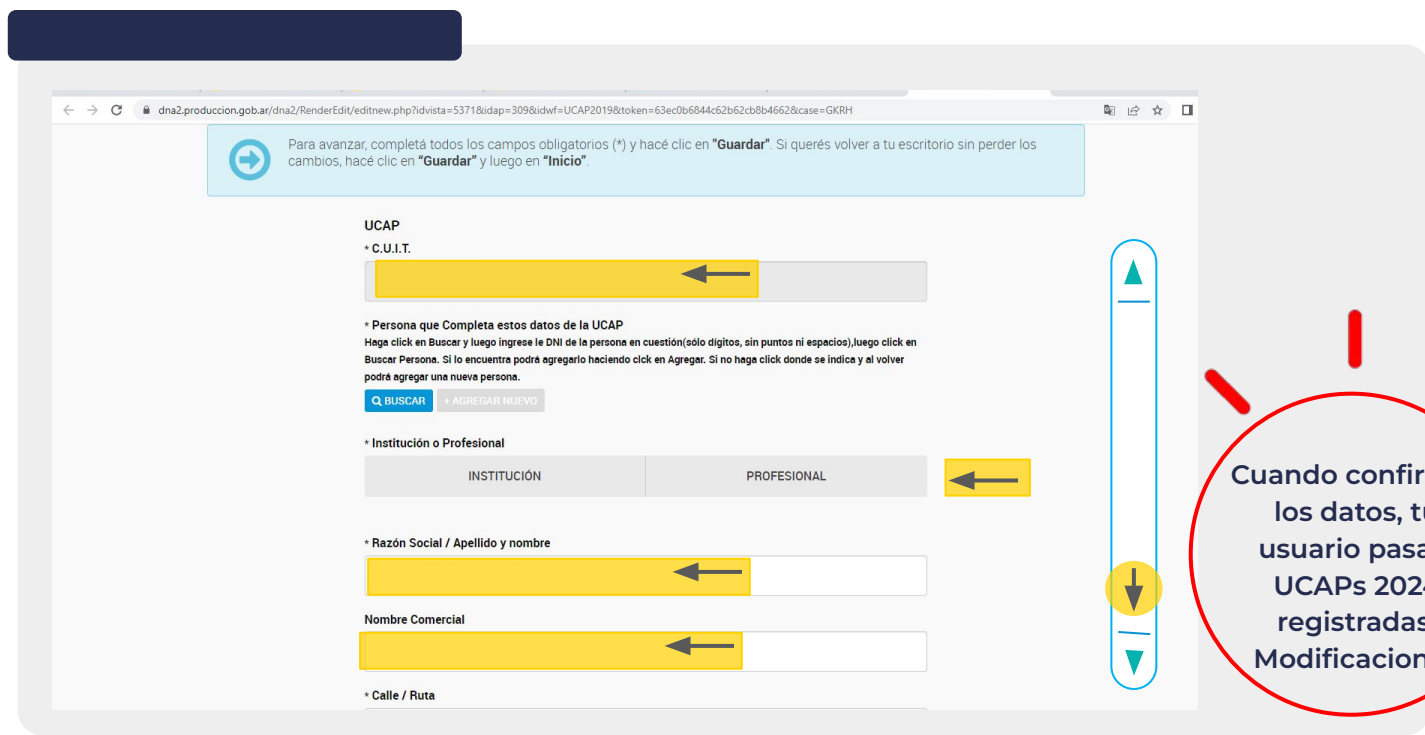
dna2.produccion.gob.ar/dna2/RenderEdit/editnew.php?idvista=5371&idap=309&idwf=UCAP2019&token=63ec0b6844c62b62cb8b4662&case=GKRH

Para avanzar, completá todos los campos obligatorios (*) y hacé clic en "Guardar". Si querés volver a tu escritorio sin perder los cambios, hacé clic en "Guardar" y luego en "Inicio".

UCAP

* C.U.I.T.

* Persona que Completa estos datos de la UCAP

Haga click en Buscar y luego ingrese le DNI de la persona en cuestión(sólo dígitos, sin puntos ni espacios),luego click en Buscar Persona. Si lo encuentra podrá agregarlo haciendo cick en Agregar. Si no haga click donde se indica y al volver podrá agregar una nueva persona.

BUSCAR + AGREGAR NUEVO

* Institución o Profesional

INSTITUCIÓN PROFESIONAL

* Razón Social / Apellido y nombre

Nombre Comercial

* Calle / Ruta

Cuando confir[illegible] los datos, t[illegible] usuario pasa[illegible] UCAPs 202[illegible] registrada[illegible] Modificacion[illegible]